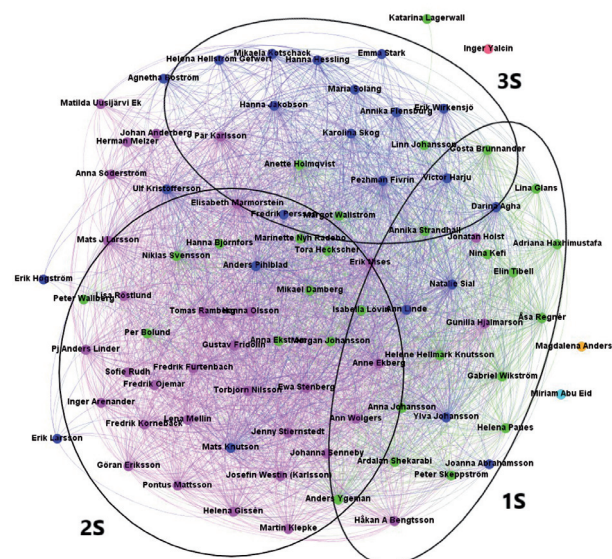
Katarina Lagerwall
Inger Yalcin
3S
Mikaela Gotschack
Emma Stark
Helena Hellström Gefwert
Hanna Hessling
Agnetha Boström
Maria Solang
Matilda Uusijärvi Ek
Hanna Jakobson
Annika Flensburg
Erik Wilkensjö
Johan Anderberg
Pär Karlsson
Karolina Skog
Herman Melzer
Linn Johansson
Anna Söderström
Anette Holmqvist
Gösta Brunnander
Ulf Kristofferson
Pezhman Fivrin
Victor Harju
Lina Glans
Elisabeth Marmorstein
Fredrik Persson
Margot Wallström
Darine Agha
Mats J Larsson
Annika Strandhäll
Jonatan Holst
Hanna Björnfors
Marinette Nyh Rodebo
Adriana Haxhimustafa
Niklas Svensson
Tora Heckscher
Nina Kefi
Anders Pihlblad
Erik Sises
Elin Tibell
Erik Hergström
Peter Wallberg
Lisa Röstlund
Natalie Sial
Mikael Damberg
Isabella Lövin
Ann Linde
Åsa Regnér
Tomas Ramberg
Hanna Olsson
Gunilla Hjalmarson
Per Bolund
Magdalena Anders
Pj Anders Linder
Gustav Fridolin
Anna Ekström
Morgan Johansson
Helene Hellmark Knutsson
Sofie Rudh
Fredrik Furtenbach
Anne Ekberg
Fredrik Öjemar
Gabriel Wikström
Torbjörn Nilsson
Ewa Stenberg
Miriam Abu Eid
Inger Arenander
Lena Mellin
Ann Wolgers
Anna Johansson
Fredrik Kornebäck
Ylva Johansson
Jenny Stiernstedt
Helena Panes
Erik Larsson
Mats Knutson
Johanna Senneby
Göran Eriksson
Ardalan Shekarabi
Joanna Abrahamsson
Josefin Westin (Karlsson)
Pontus Mattsson
Peter Skeppström
Anders Ygeman
1S
Helena Gissén
Håkan A Bengtsson
2S
Martin Klepke